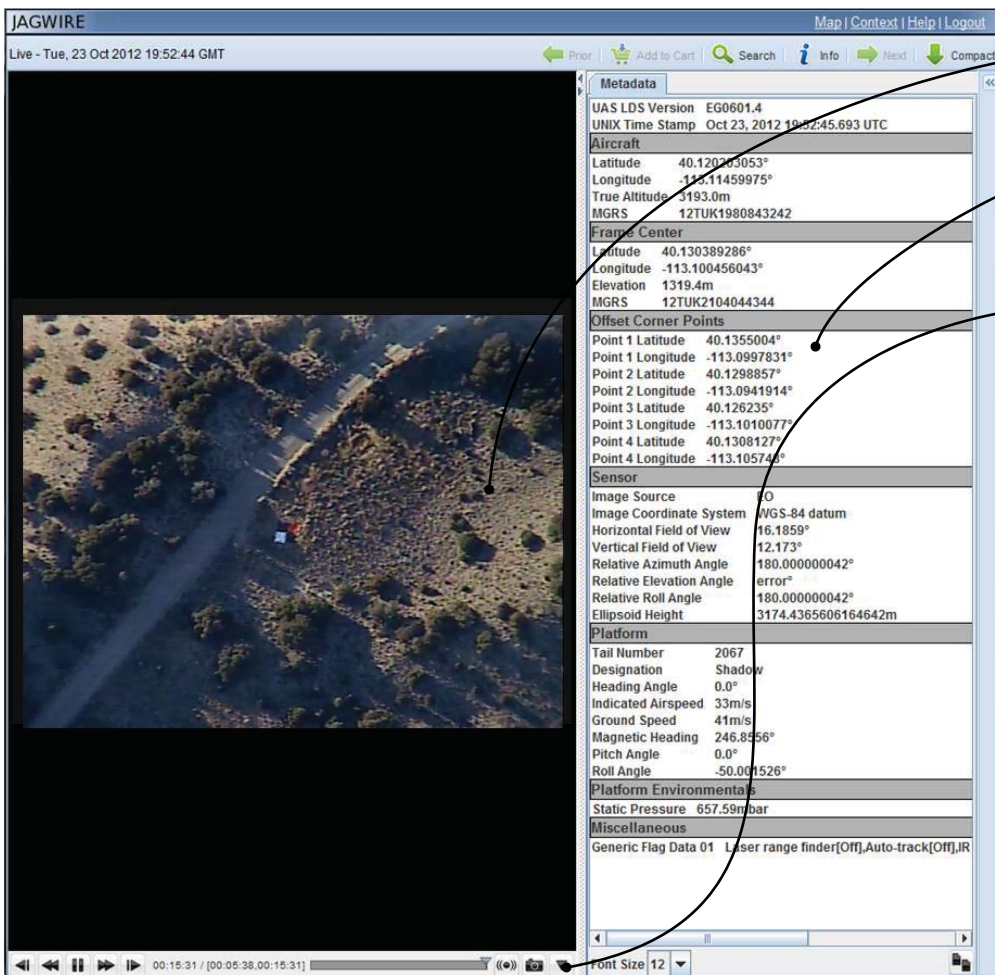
JAGWIRE

Map | Context | Help | Logout

Live - Tue, 23 Oct 2012 19:52:44 GMT

Prior | Add to Cart | Search | Info | Next | Compact

Metadata

UAS LDS Version EG0601.4
UNIX Time Stamp Oct 23, 2012 19:52:45.693 UTC

Aircraft
Latitude 40.120203053°
Longitude -113.11459975°
True Altitude 3193.0m
MGRS 12TUK1980843242

Frame Center
Latitude 40.130389286°
Longitude -113.100456043°
Elevation 1319.4m
MGRS 12TUK2104044344

Offset Corner Points
Point 1 Latitude 40.1355004°
Point 1 Longitude -113.0997831°
Point 2 Latitude 40.1298857°
Point 2 Longitude -113.0941914°
Point 3 Latitude 40.126235°
Point 3 Longitude -113.1010077°
Point 4 Latitude 40.1308127°
Point 4 Longitude -113.10574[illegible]°

Sensor
Image Source EO
Image Coordinate System WGS-84 datum
Horizontal Field of View 16.1859°
Vertical Field of View 12.173°
Relative Azimuth Angle 180.000000042°
Relative Elevation Angle error°
Relative Roll Angle 180.000000042°
Ellipsoid Height 3174.4365606164642m

Platform
Tail Number 2067
Designation Shadow
Heading Angle 0.0°
Indicated Airspeed 33m/s
Ground Speed 41m/s
Magnetic Heading 246.8556°
Pitch Angle 0.0°
Roll Angle -50.001526°

Platform Environmentals
Static Pressure 657.59mbar

Miscellaneous
Generic Flag Data 01 Laser range finder[Off],Auto-track[Off],IR

00:15:31 / [00:05:38,00:15:31]

Font Size 12